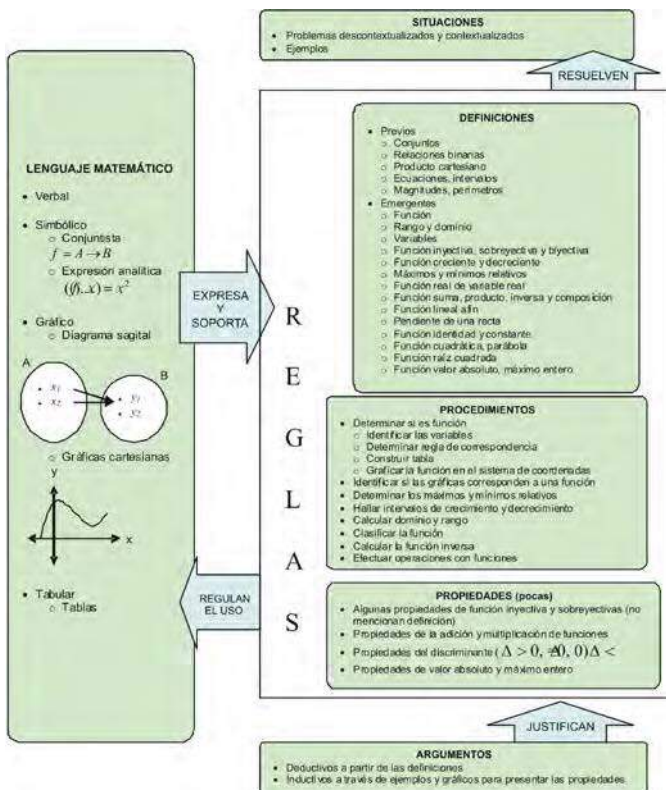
SITUACIONES
• Problemas descontextualizados y contextualizados
• Ejemplos

RESUELVEN

LENGUAJE MATEMÁTICO

• Verbal

• Simbólico
  ○ Conjuntista
  $f = A \rightarrow B$
  ○ Expresión analítica
  $((f), x) = x^2$

• Gráfico
  ○ Diagrama sagital

A
$x_1$
$x_2$
B
$y_1$
$y_2$

  ○ Gráficas cartesianas
y
x

• Tabular
  ○ Tablas

EXPRESA Y SOPORTA

REGULAN EL USO

R
E
G
L
A
S

DEFINICIONES
• Previos
  ○ Conjuntos
  ○ Relaciones binarias
  ○ Producto cartesiano
  ○ Ecuaciones, intervalos
  ○ Magnitudes, perímetros
• Emergentes
  ○ Función
  ○ Rango y dominio
  ○ Variables
  ○ Función inyectiva, sobreyectiva y biyectiva
  ○ Función creciente y decreciente
  ○ Máximos y mínimos relativos
  ○ Función real de variable real
  ○ Función suma, producto, inversa y composición
  ○ Función lineal afín
  ○ Pendiente de una recta
  ○ Función identidad y constante
  ○ Función cuadrática, parábola
  ○ Función raíz cuadrada
  ○ Función valor absoluto, máximo entero

PROCEDIMIENTOS
• Determinar si es función
  ○ Identificar las variables
  ○ Determinar regla de correspondencia
  ○ Construir tabla
  ○ Graficar la función en el sistema de coordenadas
• Identificar si las gráficas corresponden a una función
• Determinar los máximos y mínimos relativos
• Hallar intervalos de crecimiento y decrecimiento
• Calcular dominio y rango
• Clasificar la función
• Calcular la función inversa
• Efectuar operaciones con funciones

PROPIEDADES (pocas)
• Algunas propiedades de función inyectiva y sobreyectivas (no mencionan definición)
• Propiedades de la adición y multiplicación de funciones
• Propiedades del discriminante ( $\Delta > 0, \neq 0, 0) \Delta <$
• Propiedades de valor absoluto y máximo entero

JUSTIFICAN

ARGUMENTOS
• Deductivos a partir de las definiciones
• Inductivos a través de ejemplos y gráficos para presentar las propiedades